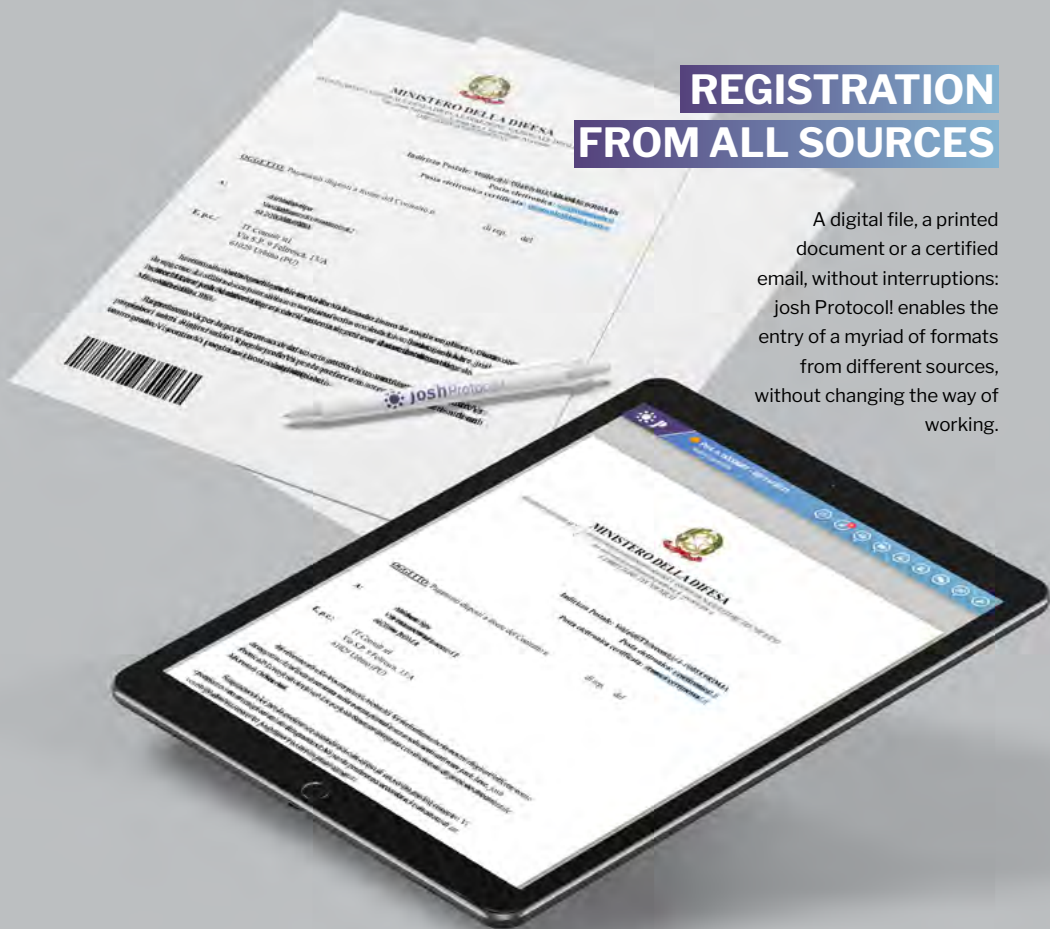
REGISTRATION FROM ALL SOURCES

A digital file, a printed document or a certified email, without interruptions: josh Protocol! enables the entry of a myriad of formats from different sources, without changing the way of working.

MINISTERO DELLA DIFESA

OGGETTO: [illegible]

A: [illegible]

E p.c.: TT Consult srl Via S.P. 9 Fellonica, 15/A 61029 Urbino (PU)

Indirizzo Postale: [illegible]

Posta elettronica: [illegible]

Posta elettronica certificata: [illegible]

di rep. del

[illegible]

joshProtocol

MINISTERO DELLA DIFESA

OGGETTO: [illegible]

A: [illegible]

E p.c.: TT Consult srl Via S.P. 9 Fellonica, 15/A 61029 Urbino (PU)

Indirizzo Postale: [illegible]

Posta elettronica: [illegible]

Posta elettronica certificata: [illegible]

di rep. del

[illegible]